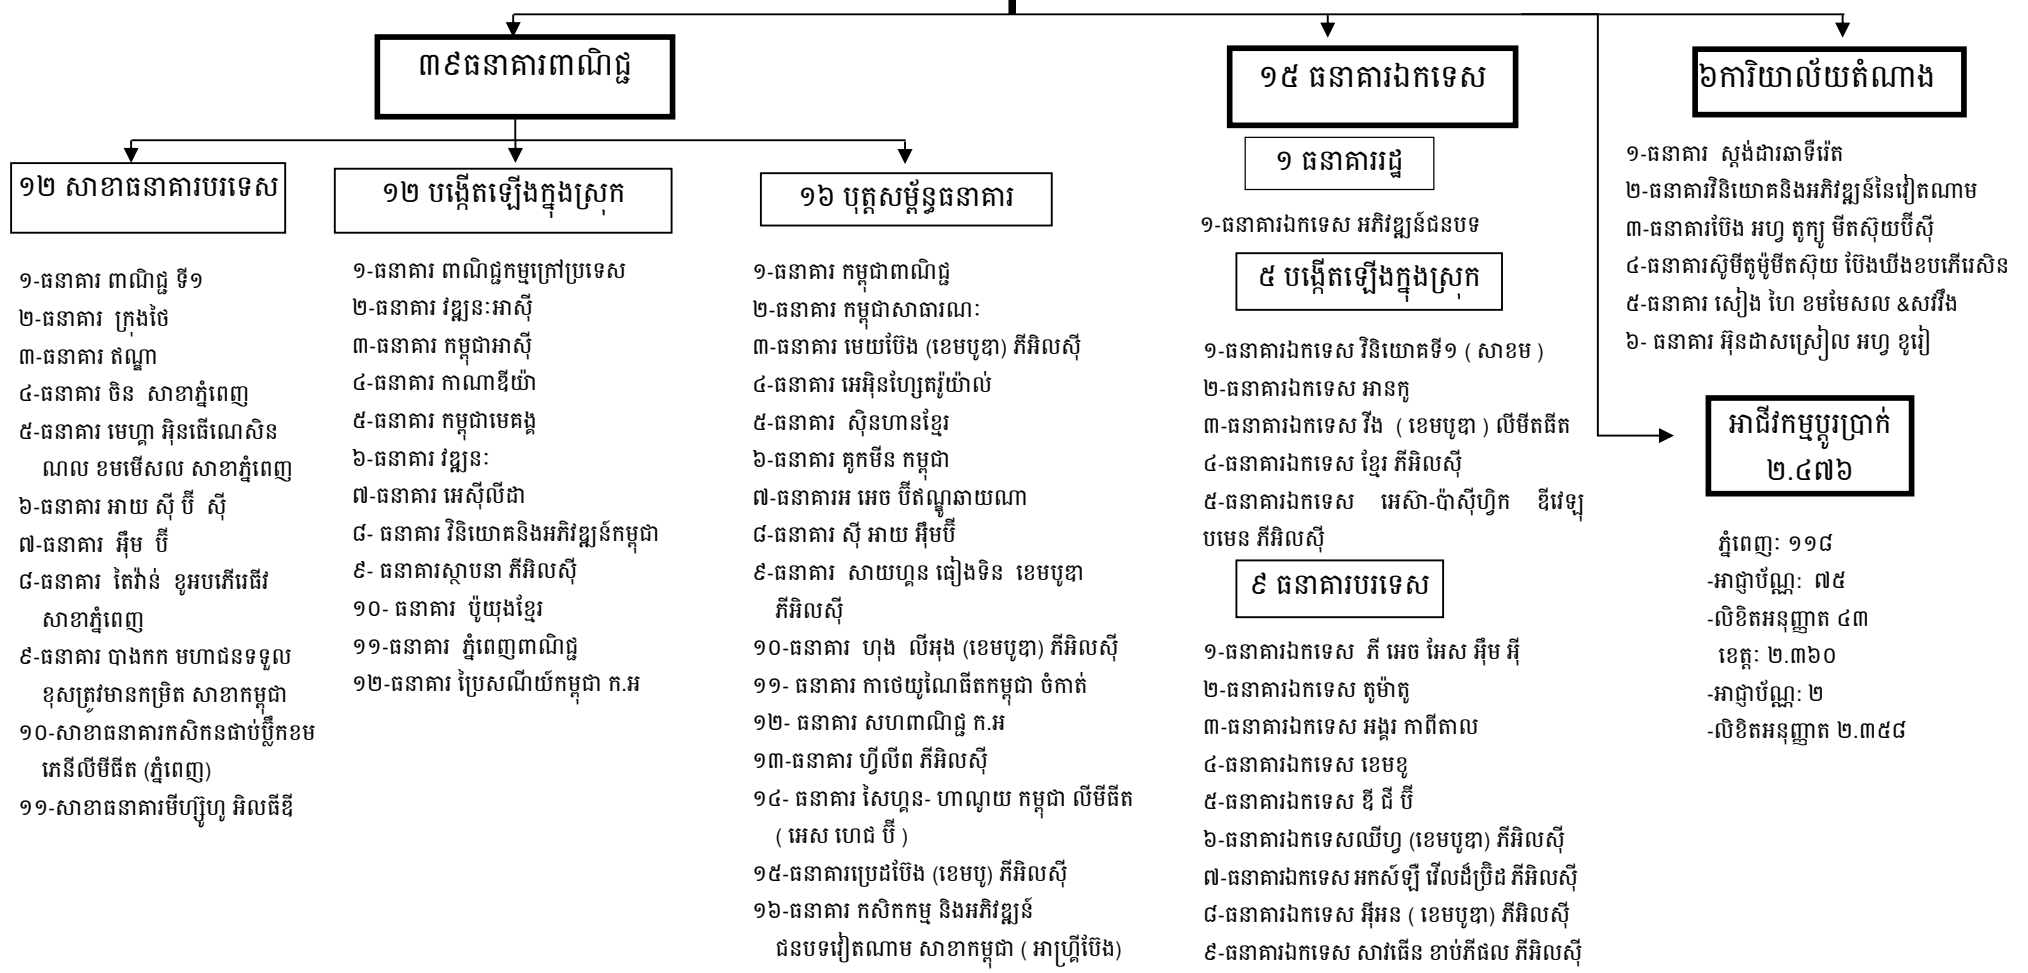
៣៩ធនាគារពាណិជ្ជ

១៥ ធនាគារឯកទេស

៦ការិយាល័យតំណាង

១២ សាខាធនាគារបរទេស

១-ធនាគារ ពាណិជ្ជ ទី១
២-ធនាគារ ក្រុងថៃ
៣-ធនាគារ ឥណ្ឌា
៤-ធនាគារ ចិន សាខាភ្នំពេញ
៥-ធនាគារ មេហ្គា អ៊ិនធើណេសិនណល ខមមើសល សាខាភ្នំពេញ
៦-ធនាគារ អាយ ស៊ី ប៊ី ស៊ី
៧-ធនាគារ អ៊ឹម ប៊ី
៨-ធនាគារ តៃវ៉ាន់ ខូអបភើរេធីវ សាខាភ្នំពេញ
៩-ធនាគារ បាងកក មហាជនទទួលខុសត្រូវមានកម្រិត សាខាកម្ពុជា
១០-សាខាធនាគារកសិកនធាប់ប្លិកខមភេនីលីមីធីត (ភ្នំពេញ)
១១-សាខាធនាគារមីហ្ស៊ូហូ អិលធីឌី

១២ បង្កើតឡើងក្នុងស្រុក

១-ធនាគារ ពាណិជ្ជកម្មក្រៅប្រទេស
២-ធនាគារ វឌ្ឍនៈអាស៊ី
៣-ធនាគារ កម្ពុជាអាស៊ី
៤-ធនាគារ កាណាឌីយ៉ា
៥-ធនាគារ កម្ពុជាមេគង្គ
៦-ធនាគារ វឌ្ឍនៈ
៧-ធនាគារ អេស៊ីលីដា
៨- ធនាគារ វិនិយោគនិងអភិវឌ្ឍន៍កម្ពុជា
៩- ធនាគារស្ថាបនា ភីអិលស៊ី
១០- ធនាគារ ប៉ូយុងខ្មែរ
១១-ធនាគារ ភ្នំពេញពាណិជ្ជ
១២-ធនាគារ ប្រៃសណីយ៍កម្ពុជា ក.អ

១៦ បុត្តសម្ព័ន្ធធនាគារ

១-ធនាគារ កម្ពុជាពាណិជ្ជ
២-ធនាគារ កម្ពុជាសាធារណៈ
៣-ធនាគារ មេយប៊ែង (ខេមបូឌា) ភីអិលស៊ី
៤-ធនាគារ អេអិនហ្សែតរ៉ូយ៉ាល់
៥-ធនាគារ ស៊ិនហានខ្មែរ
៦-ធនាគារ គូកមីន កម្ពុជា
៧-ធនាគារអេ អេច ប៊ីតណ្ឌាឆាយណា
៨-ធនាគារ ស៊ី អាយ អ៊ឹមប៊ី
៩-ធនាគារ សាយហ្គន ធៀងទិន ខេមបូឌា ភីអិលស៊ី
១០-ធនាគារ ហុង លីអុង (ខេមបូឌា) ភីអិលស៊ី
១១- ធនាគារ កាថេយយូណៃធីតកម្ពុជា ចំកាត់
១២- ធនាគារ សហពាណិជ្ជ ក.អ
១៣-ធនាគារ ហ្វីលីព ភីអិលស៊ី
១៤- ធនាគារ សៃហ្គន- ហាណូយ កម្ពុជា លីមីធីត ( អេស ហេជ ប៊ី )
១៥-ធនាគារប្រេដប៊ែង (ខេមបូ) ភីអិលស៊ី
១៦-ធនាគារ កសិកកម្ម និងអភិវឌ្ឍន៍ជនបទវៀតណាម សាខាកម្ពុជា ( អាហ្គ្រីប៊ែង)

១ ធនាគាររដ្ឋ

១-ធនាគារឯកទេស អភិវឌ្ឍន៍ជនបទ

៥ បង្កើតឡើងក្នុងស្រុក

១-ធនាគារឯកទេស វិនិយោគទី១ ( សាខម )
២-ធនាគារឯកទេស អានកូ
៣-ធនាគារឯកទេស វីង ( ខេមបូឌា ) លីមីតធីត
៤-ធនាគារឯកទេស ខ្មែរ ភីអិលស៊ី
៥-ធនាគារឯកទេស អេស៊ា-ប៉ាស៊ីហ្វិក ឌីវេឡុបមេន ភីអិលស៊ី

៩ ធនាគារបរទេស

១-ធនាគារឯកទេស ភី អេច អេស អ៊ឹម អ៊ី
២-ធនាគារឯកទេស តូម៉ាតូ
៣-ធនាគារឯកទេស អង្គរ កាពីតាល
៤-ធនាគារឯកទេស ខេមខូ
៥-ធនាគារឯកទេស ឌី ជី ប៊ី
៦-ធនាគារឯកទេសឈីហ្វ (ខេមបូឌា) ភីអិលស៊ី
៧-ធនាគារឯកទេស អកស៍ឡី វើលដ៍ប្រ៊ិដ ភីអិលស៊ី
៨-ធនាគារឯកទេស អ៊ីអន ( ខេមបូឌា) ភីអិលស៊ី
៩-ធនាគារឯកទេស សាវធើន ខាប់ភីធល ភីអិលស៊ី

១-ធនាគារ ស្តង់ដារឆាទឺរ៉េត
២-ធនាគារវិនិយោគនិងអភិវឌ្ឍន៍នៃវៀតណាម
៣-ធនាគារប៊ែង អហ្វ តូក្យូ មីតស៊ុយប៊ីស៊ី
៤-ធនាគារស៊ូមីតូម៉ូមីតស៊ុយ ប៊ែងឃីងខបភើរេសិន
៥-ធនាគារ សៀង ហៃ ខមមែសល &សវីង
៦- ធនាគារ អ៊ិនដាសស្រៀល អហ្វ ខូរៀ

អាជីវកម្មប្តូរប្រាក់ ២.៤៧៦

ភ្នំពេញ: ១១៨
-អាជ្ញាប័ណ្ណ: ៧៥
-លិខិតអនុញ្ញាត ៤៣
ខេត្ត: ២.៣៦០
-អាជ្ញាប័ណ្ណ: ២
-លិខិតអនុញ្ញាត ២.៣៥៨